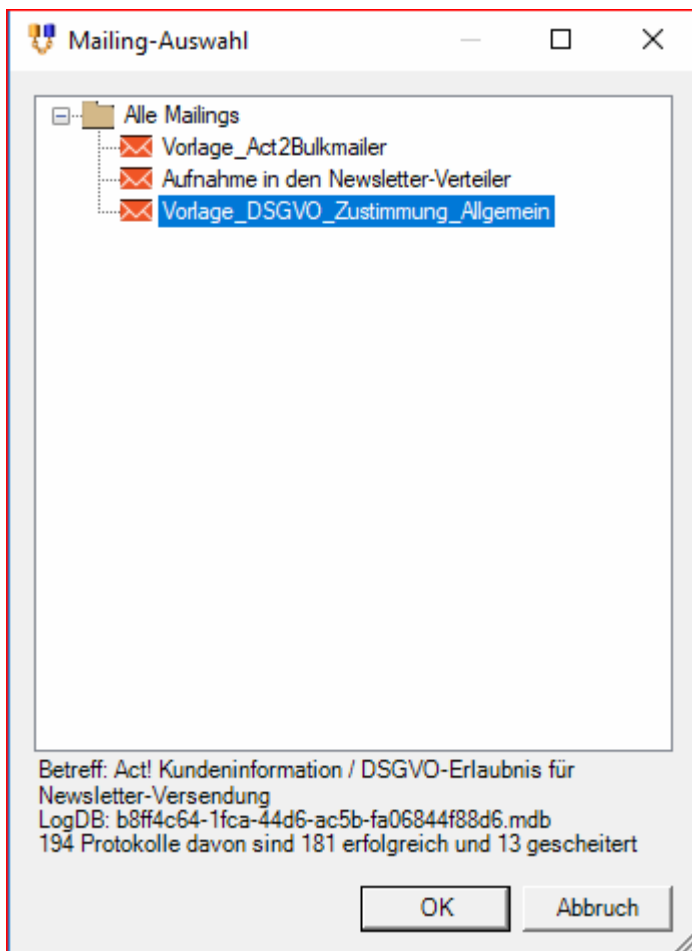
Mailing-Auswahl

Alle Mailings
Vorlage_Act2Bulkmailer
Aufnahme in den Newsletter-Verteiler
Vorlage_DSGVO_Zustimmung_Allgemein

Betreff: Act! Kundeninformation / DSGVO-Erlaubnis für Newsletter-Versendung
LogDB: b8ff4c64-1fca-44d6-ac5b-fa06844f88d6.mdb
194 Protokolle davon sind 181 erfolgreich und 13 gescheitert

OK
Abbruch